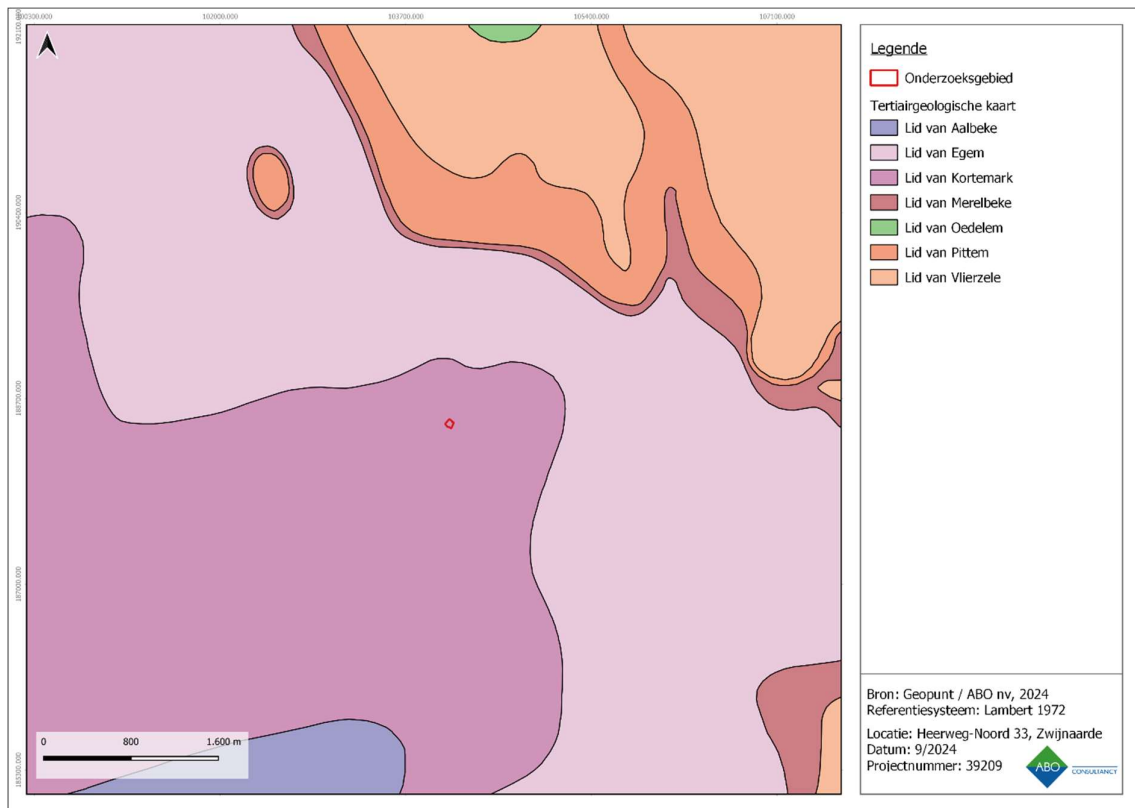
100300.000
102000.000
103700.000
105400.000
107100.000

192100.000
190400.000
188700.000
187000.000
185300.000

0
800
1.600 m

Legende
Onderzoeksgebied
Tertiairgeologische kaart
Lid van Aalbeke
Lid van Egem
Lid van Kortemark
Lid van Merelbeke
Lid van Oedelem
Lid van Pittem
Lid van Vlierzele

Bron: Geopunt / ABO nv, 2024
Referentiesysteem: Lambert 1972

Locatie: Heerweg-Noord 33, Zwijnaarde
Datum: 9/2024
Projectnummer: 39209

ABO
CONSULTANCY